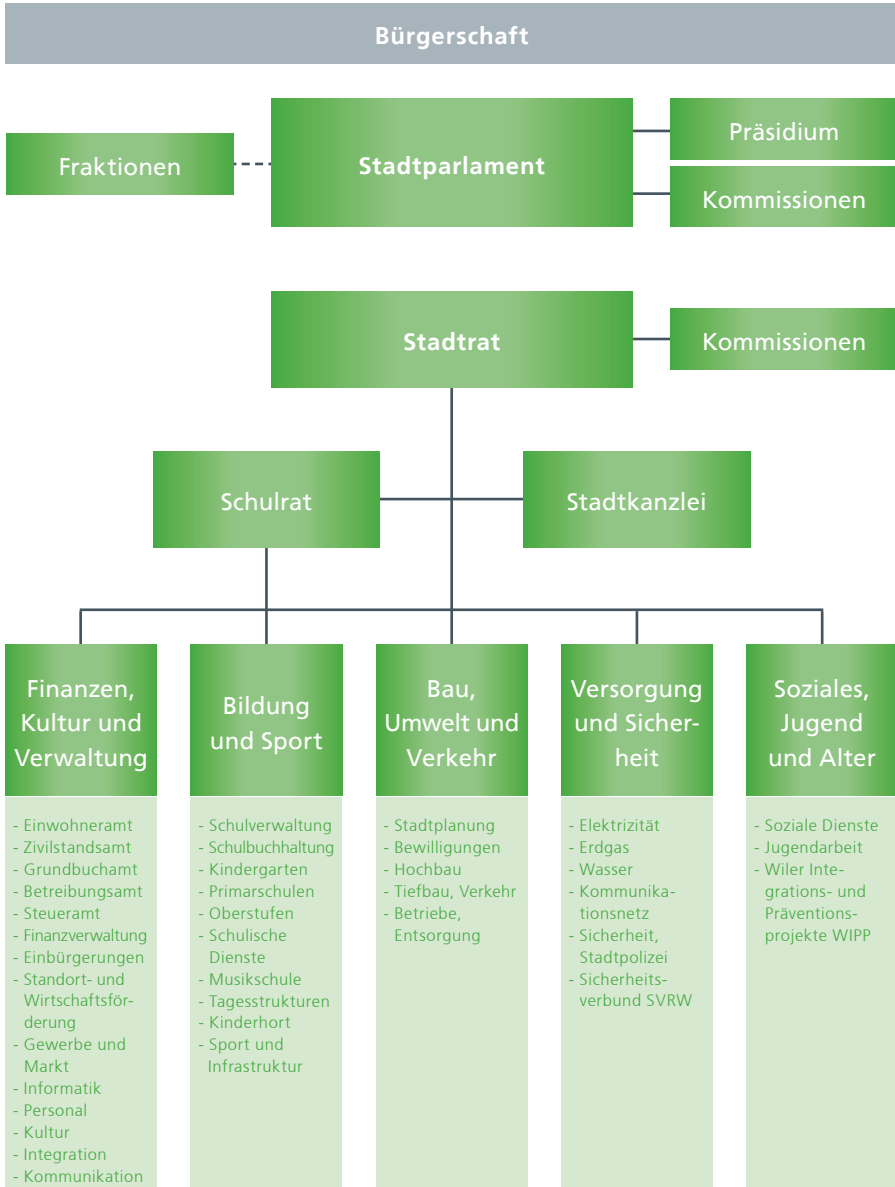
Bürgerschaft

Fraktionen

Stadtparlament

Präsidium

Kommissionen

Stadtrat

Kommissionen

Schulrat

Stadtkanzlei

Finanzen, Kultur und Verwaltung

- Einwohneramt
- Zivilstandsamt
- Grundbuchamt
- Betreibungsamt
- Steueramt
- Finanzverwaltung
- Einbürgerungen
- Standort- und Wirtschaftsförderung
- Gewerbe und Markt
- Informatik
- Personal
- Kultur
- Integration
- Kommunikation

Bildung und Sport

- Schulverwaltung
- Schulbuchhaltung
- Kindergarten
- Primarschulen
- Oberstufen
- Schulische Dienste
- Musikschule
- Tagesstrukturen
- Kinderhort
- Sport und Infrastruktur

Bau, Umwelt und Verkehr

- Stadtplanung
- Bewilligungen
- Hochbau
- Tiefbau, Verkehr
- Betriebe, Entsorgung

Versorgung und Sicherheit

- Elektrizität
- Erdgas
- Wasser
- Kommunikationsnetz
- Sicherheit, Stadtpolizei
- Sicherheitsverbund SVRW

Soziales, Jugend und Alter

- Soziale Dienste
- Jugendarbeit
- Wiler Integrations- und Präventionsprojekte WIPP